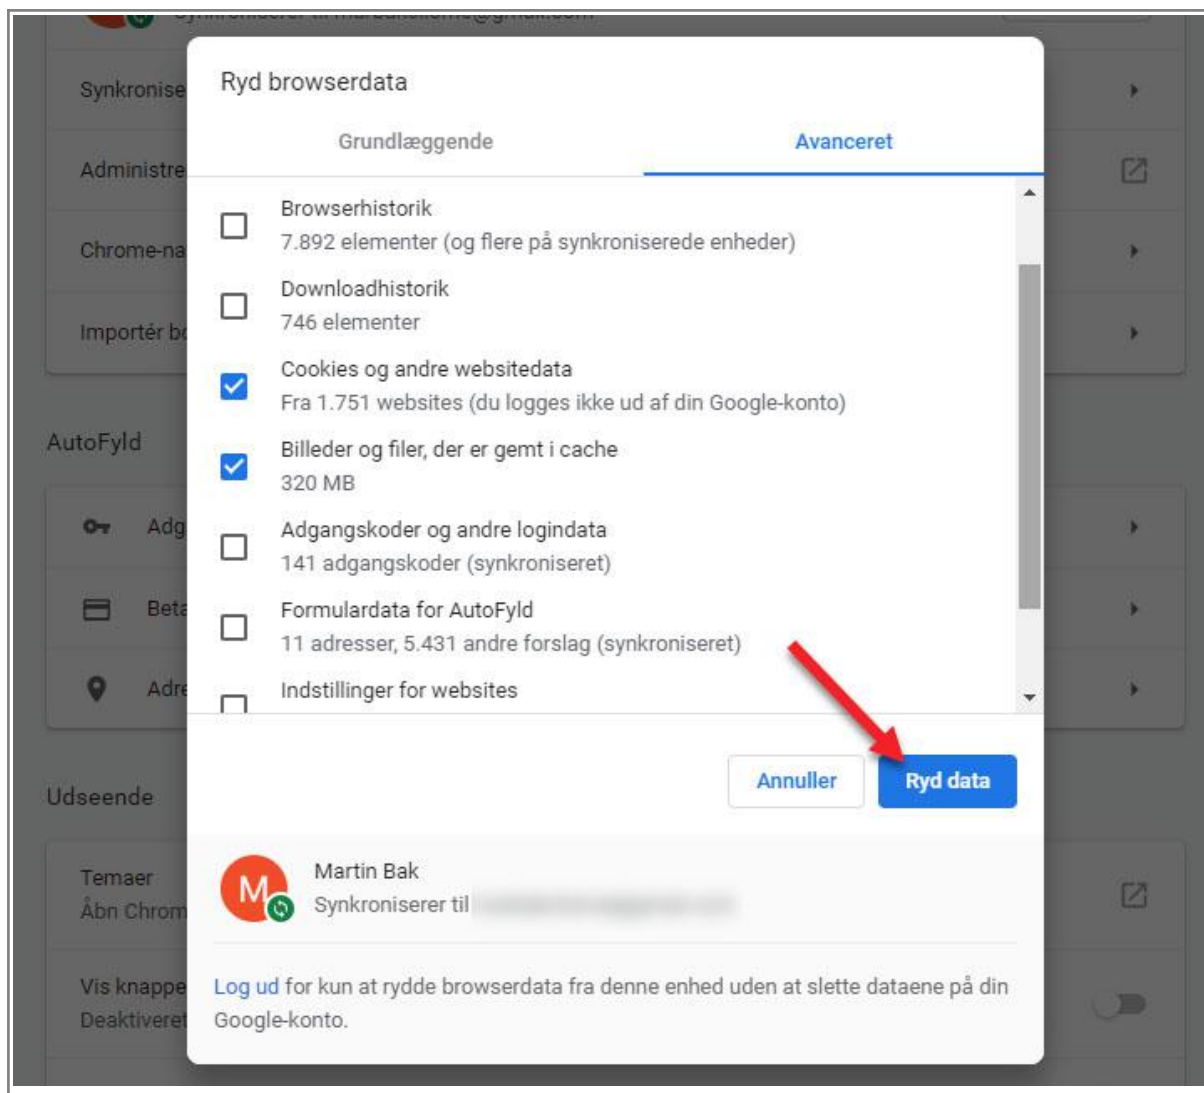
Synkronise
Administre
Chrome-na
Importér bo

AutoFyld
Adg
Beta
Adre

Udseende
Temaer
Åbn Chrom
Vis knappe
Deaktiveret

Ryd browserdata

Grundlæggende
Avanceret

Browserhistorik
7.892 elementer (og flere på synkroniserede enheder)

Downloadhistorik
746 elementer

Cookies og andre websitedata
Fra 1.751 websites (du logges ikke ud af din Google-konto)

Billeder og filer, der er gemt i cache
320 MB

Adgangskoder og andre logindata
141 adgangskoder (synkroniseret)

Formulardata for AutoFyld
11 adresser, 5.431 andre forslag (synkroniseret)

Indstillinger for websites

Annuller
Ryd data

M
Martin Bak
Synkroniserer til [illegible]

Log ud for kun at rydde browserdata fra denne enhed uden at slette dataene på din Google-konto.